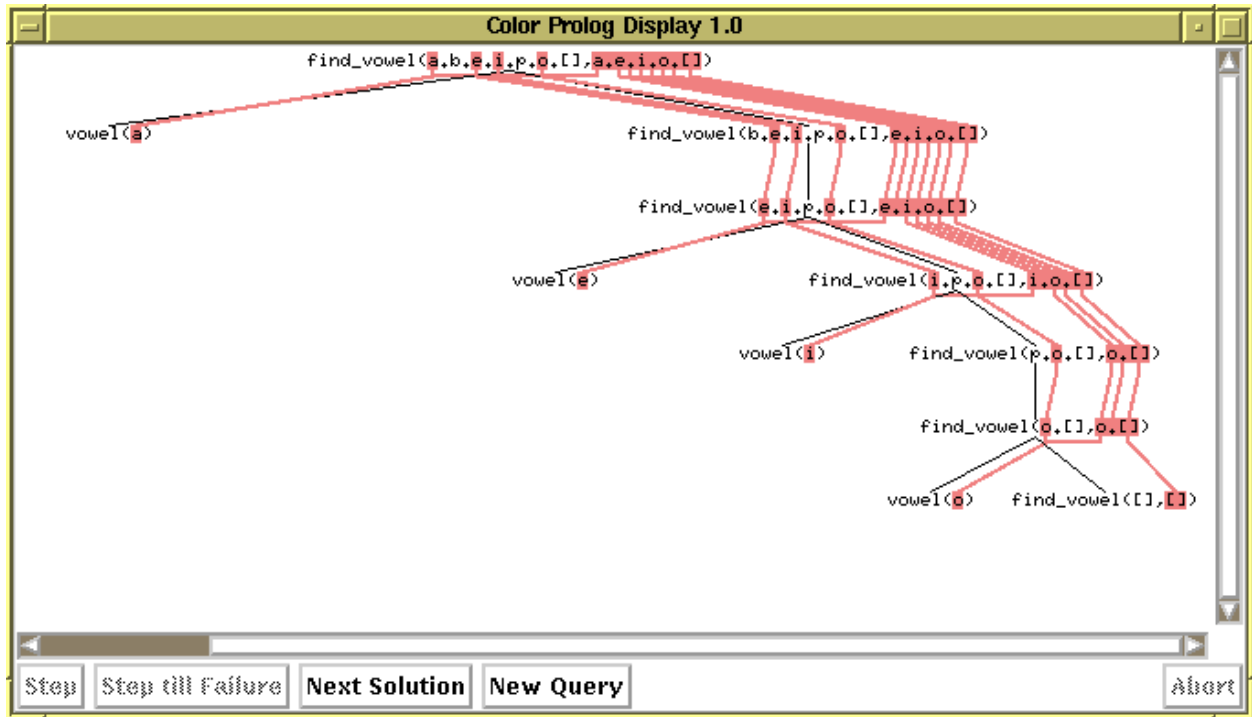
Color Prolog Display 1.0

find_vowel(a.b.e.i.p.o.[],a.e.i.o.[])

vowel(a)

find_vowel(b.e.i.p.o.[],e.i.o.[])

find_vowel(e.i.p.o.[],e.i.o.[])

vowel(e)

find_vowel(i.p.o.[],i.o.[])

vowel(i)

find_vowel(p.o.[],o.[])

find_vowel(o.[],o.[])

vowel(o)

find_vowel([],[])

Step

Step till Failure

Next Solution

New Query

Abort